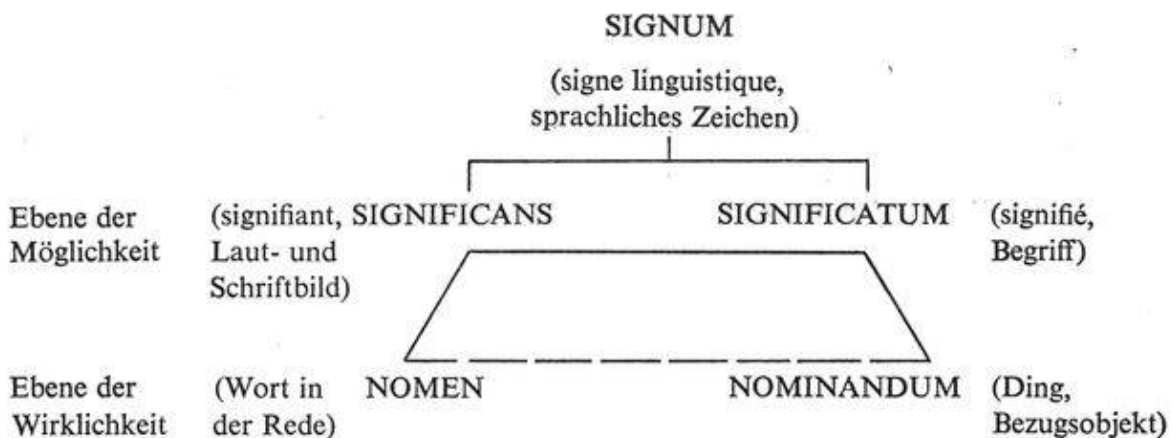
SIGNUM

(signe linguistique, sprachliches Zeichen)

Ebene der Möglichkeit

(signifiant, Laut- und Schriftbild)

SIGNIFICANS

SIGNIFICATUM

(signifié, Begriff)

Ebene der Wirklichkeit

(Wort in der Rede)

NOMEN

NOMINANDUM

(Ding, Bezugsobjekt)